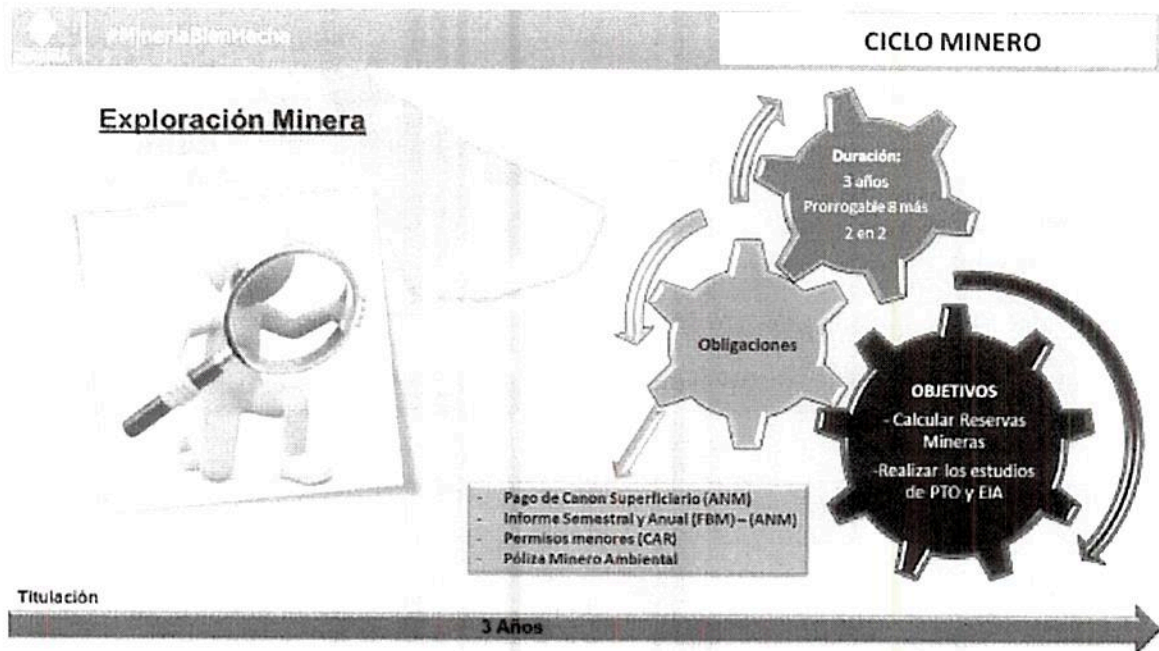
#MineriaBienHecha

CICLO MINERO

Exploración Minera

Duración:
3 años
Prorrogable 8 más
2 en 2

Obligaciones

OBJETIVOS
- Calcular Reservas Mineras
-Realizar los estudios de PTO y EIA

- Pago de Canon Superficiario (ANM)
- Informe Semestral y Anual (FBM) – (ANM)
- Permisos menores (CAR)
- Póliza Minero Ambiental

Titulación

3 Años